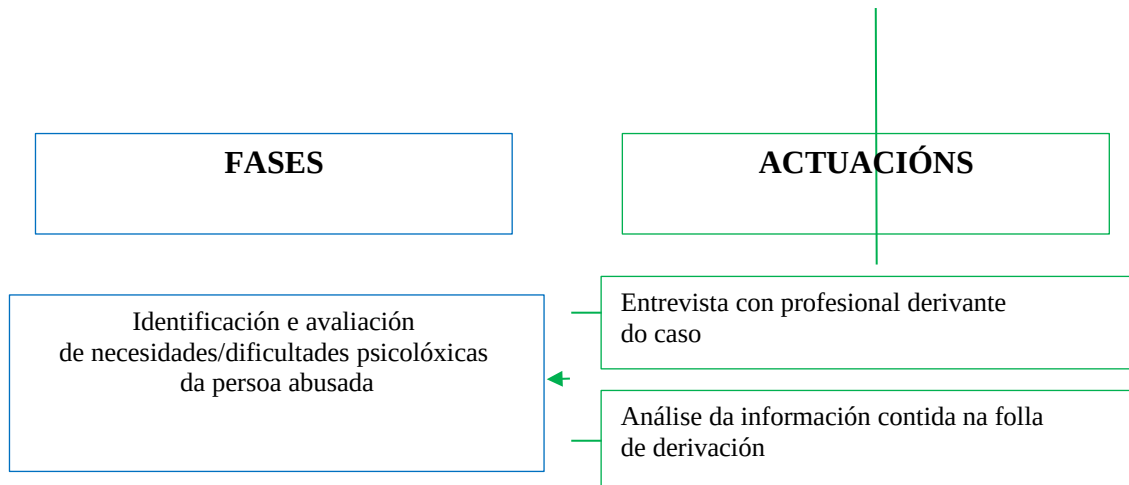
FASES

ACTUACIÓNS

Identificación e avaliación de necesidades/dificultades psicolóxicas da persoa abusada

Entrevista con profesional derivante do caso

Análise da información contida na folla de derivación